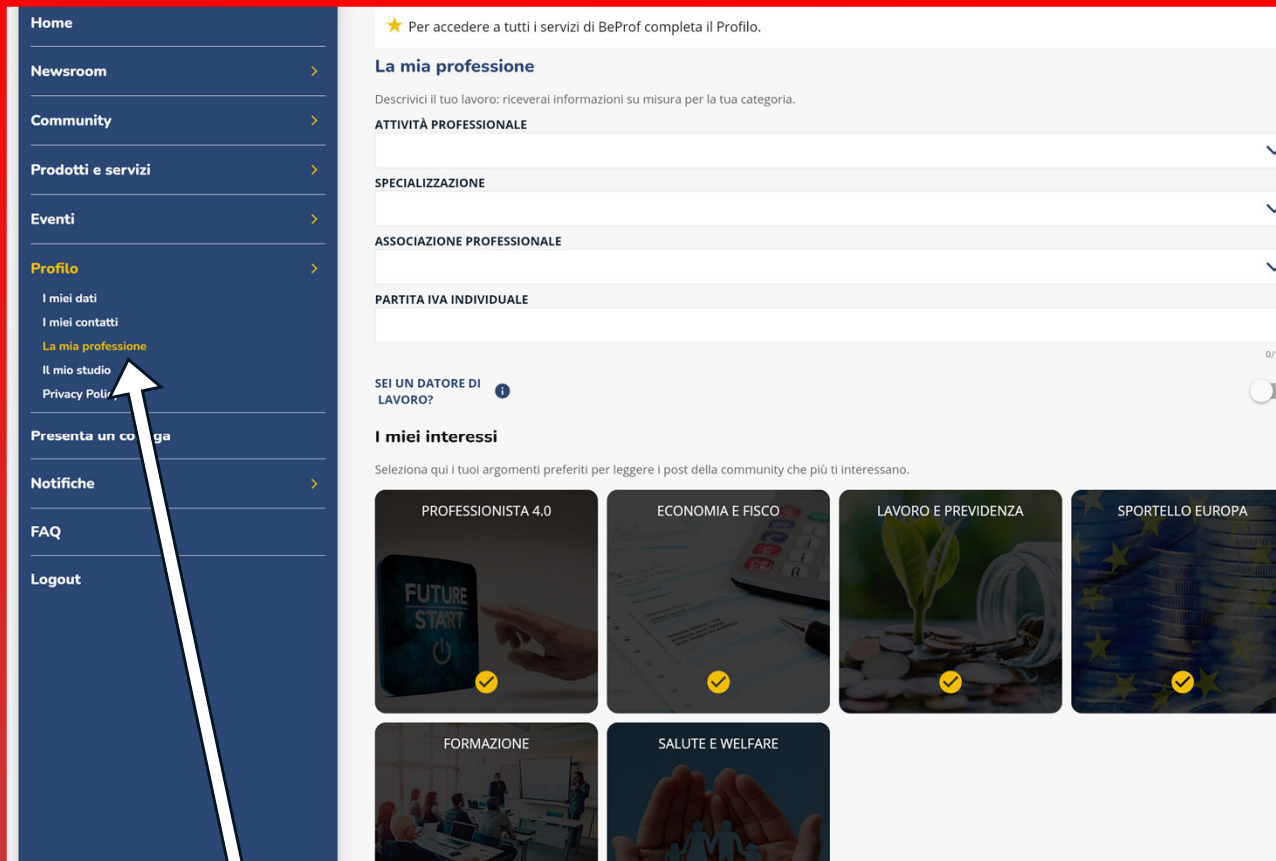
Home

Newsroom

Community

Prodotti e servizi

Eventi

Profilo

I miei dati

I miei contatti

La mia professione

Il mio studio

Privacy Poli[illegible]

Presenta un co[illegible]ga

Notifiche

FAQ

Logout

★ Per accedere a tutti i servizi di BeProf completa il Profilo.

La mia professione

Descrivici il tuo lavoro: riceverai informazioni su misura per la tua categoria.

ATTIVITÀ PROFESSIONALE

SPECIALIZZAZIONE

ASSOCIAZIONE PROFESSIONALE

PARTITA IVA INDIVIDUALE

0/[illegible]

SEI UN DATORE DI LAVORO?

I miei interessi

Seleziona qui i tuoi argomenti preferiti per leggere i post della community che più ti interessano.

PROFESSIONISTA 4.0

FUTURE START

ECONOMIA E FISCO

LAVORO E PREVIDENZA

SPORTELLO EUROPA

FORMAZIONE

SALUTE E WELFARE